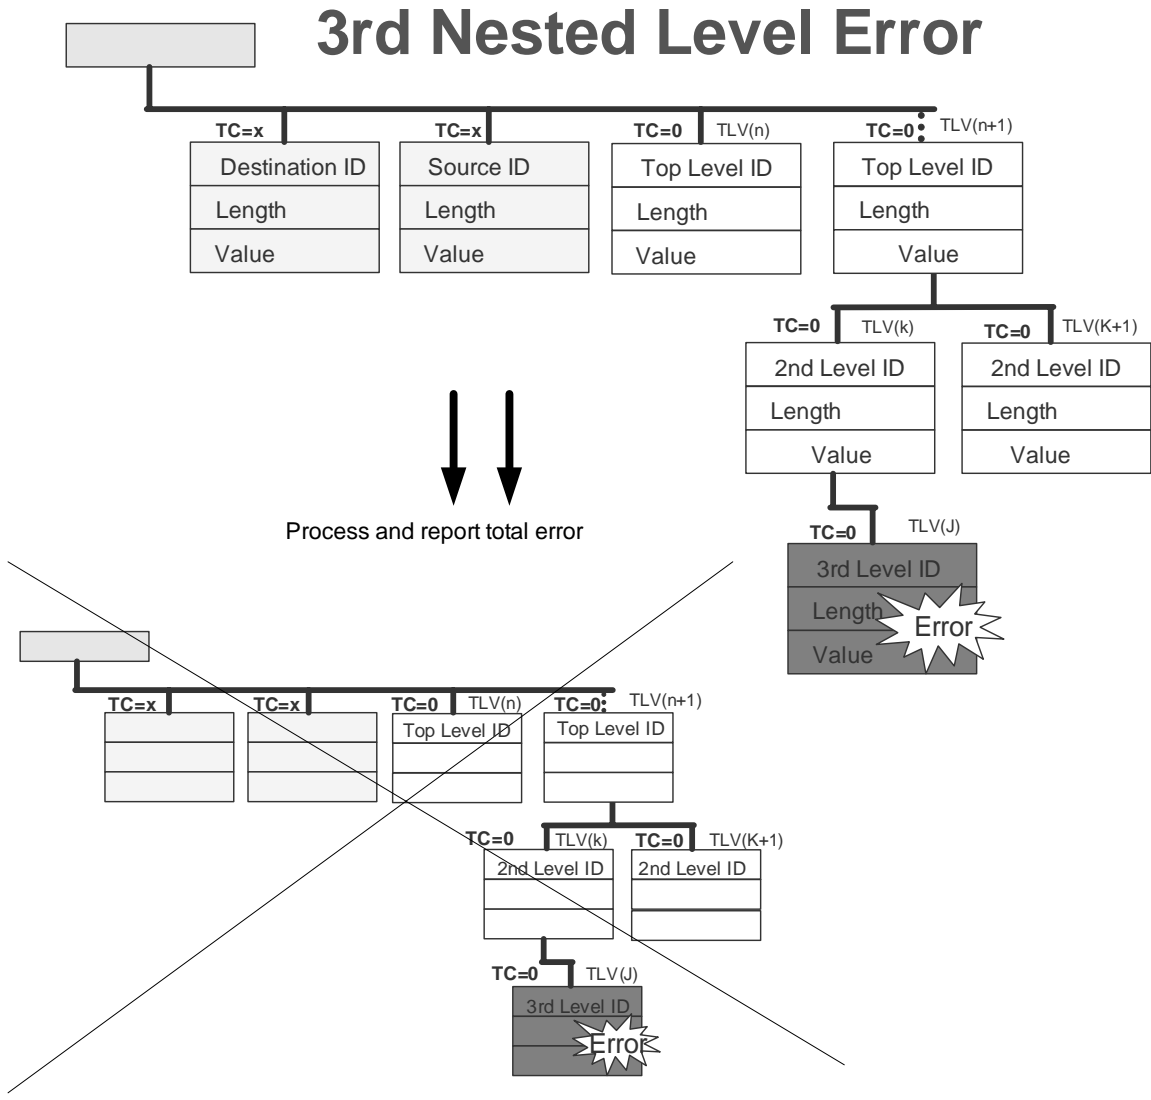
3rd Nested Level Error

TC=x
Destination ID
Length
Value

TC=x
Source ID
Length
Value

TC=0 TLV(n)
Top Level ID
Length
Value

TC=0 TLV(n+1)
Top Level ID
Length
Value

TC=0 TLV(k)
2nd Level ID
Length
Value

TC=0 TLV(K+1)
2nd Level ID
Length
Value

TC=0 TLV(J)
3rd Level ID
Length
Value
Error

Process and report total error

TC=x TC=x TC=0 TLV(n) TC=0 TLV(n+1)
Top Level ID
Top Level ID
TC=0 TLV(k) TC=0 TLV(K+1)
2nd Level ID
2nd Level ID
TC=0 TLV(J)
3rd Level ID
Error